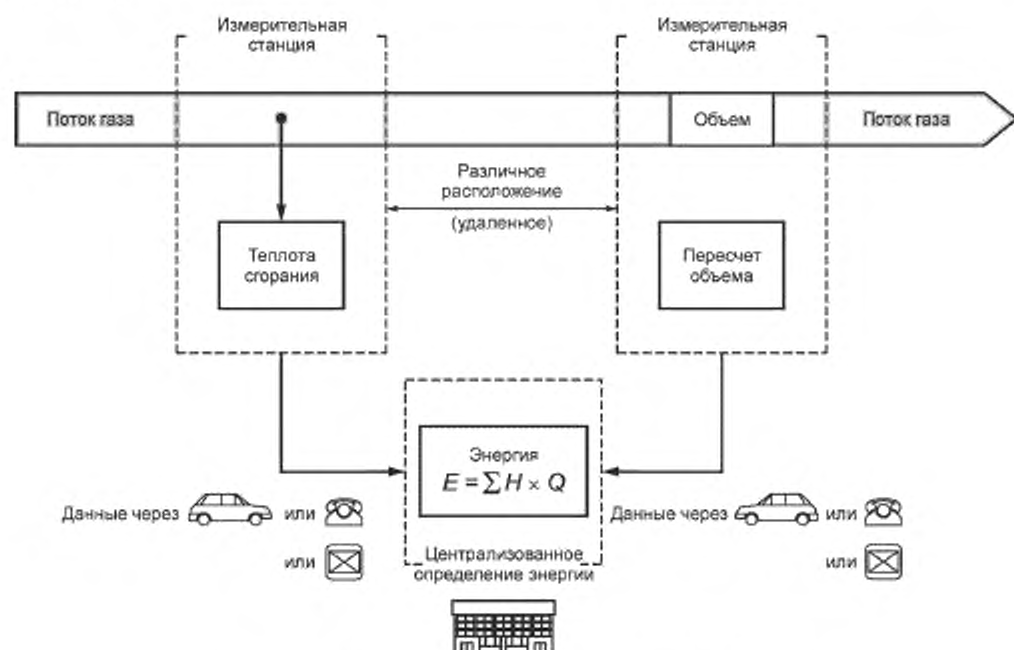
Измерительная станция

Измерительная станция

Поток газа

Объем

Поток газа

Различное расположение (удаленное)

Теплота сгорания

Пересчет объема

Энергия
$E = \sum H \times Q$

Данные через или

или

Централизованное определение энергии

Данные через или

или